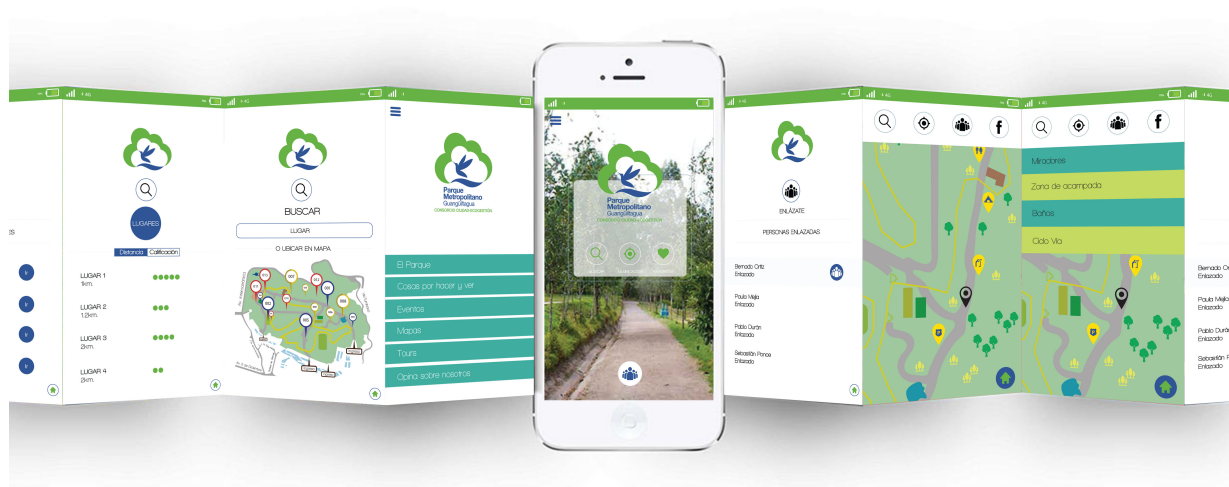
4G

ES

LUGARES

Distancia Calificación

LUGAR 1
1km.

LUGAR 2
1.2km.

LUGAR 3
2km.

LUGAR 4
2km.

BUSCAR

LUGAR

O UBICAR EN MAPA

Parque Metropolitano
Guangüiltagua

El Parque

Cosas por hacer y ver

Eventos

Mapas

Tours

Opina sobre nosotros

Parque Metropolitano
Guangüiltagua

ENLÁZATE

PERSONAS ENLAZADAS

Bernado Ortiz
Enlazado

Paulo Mejía
Enlazado

Pablo Durán
Enlazado

Sebastián Ponce
Enlazado

Miradores

Zona de acampada

Baños

Ciclo Vía

Bernado Or
Enlazado

Paulo Mejía
Enlazado

Pablo Durán
Enlazado

Sebastián P
Enlazado